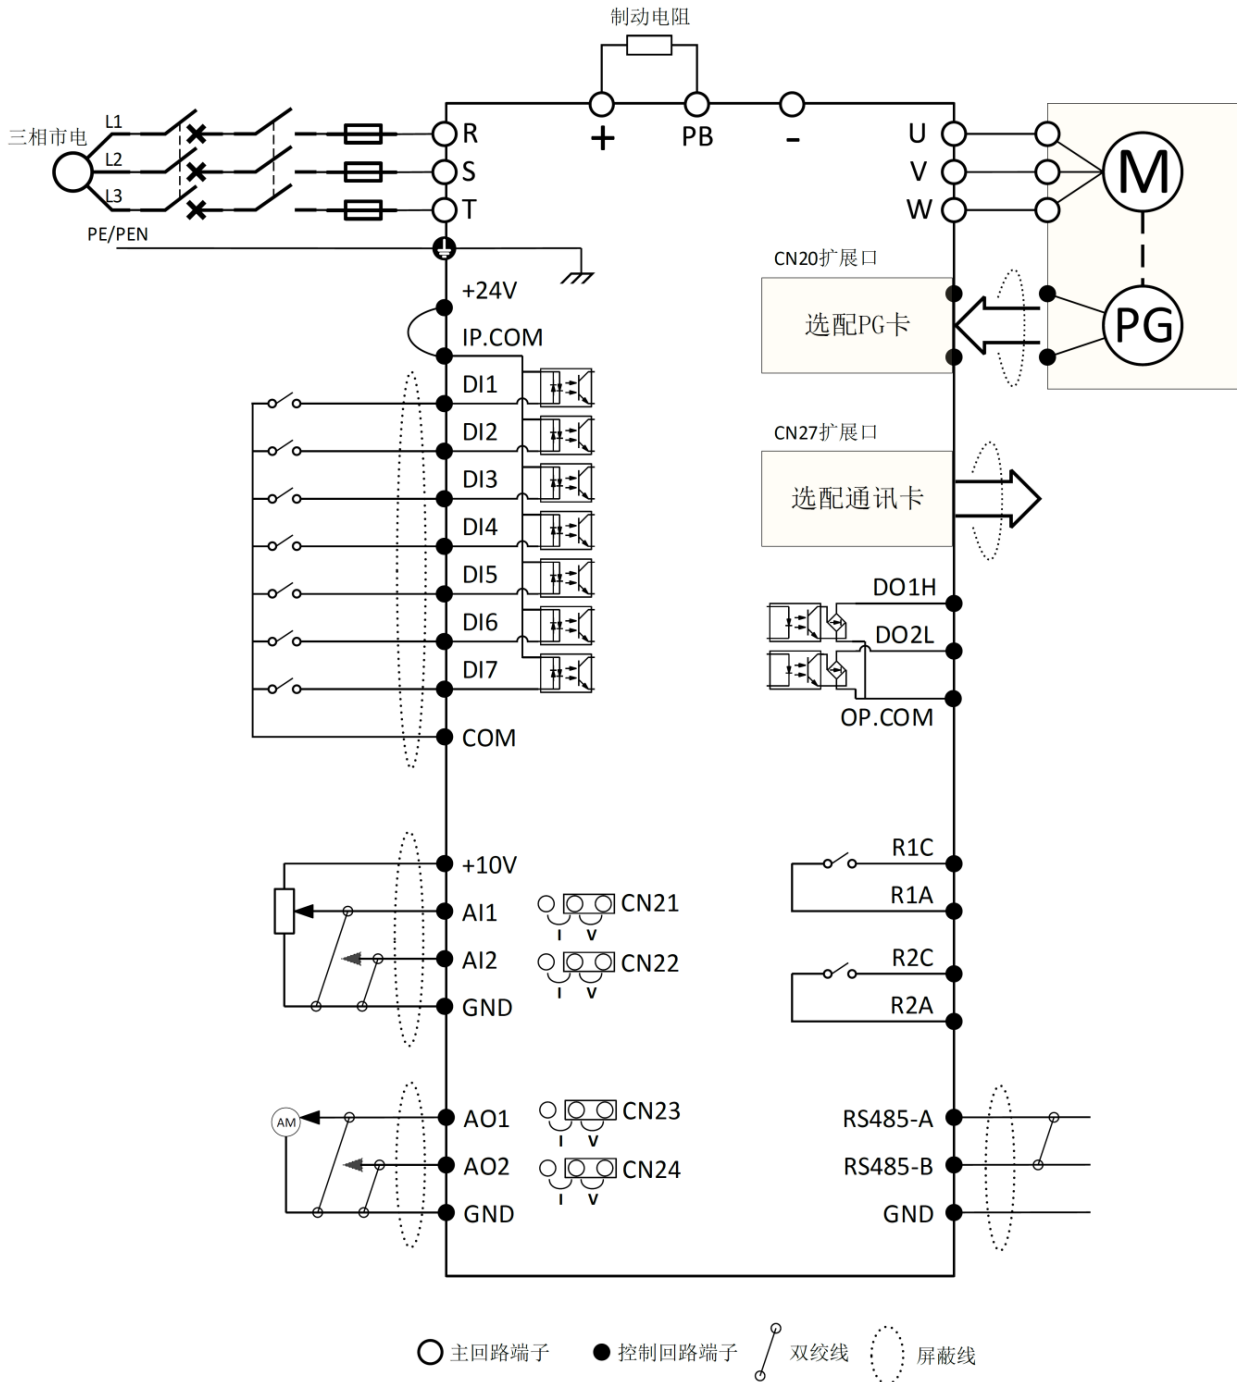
制动电阻

三相市电
L1
L2
L3
PE/PEN

R
S
T
+
PB
-
U
V
W

M
PG

+24V
IP.COM
DI1
DI2
DI3
DI4
DI5
DI6
DI7
COM

CN20扩展口
选配PG卡

CN27扩展口
选配通讯卡

DO1H
DO2L
OP.COM

+10V
AI1
AI2
GND
CN21
I V
CN22
I V

R1C
R1A
R2C
R2A

AM
AO1
AO2
GND
CN23
I V
CN24
I V

RS485-A
RS485-B
GND

主回路端子 控制回路端子 双绞线 屏蔽线